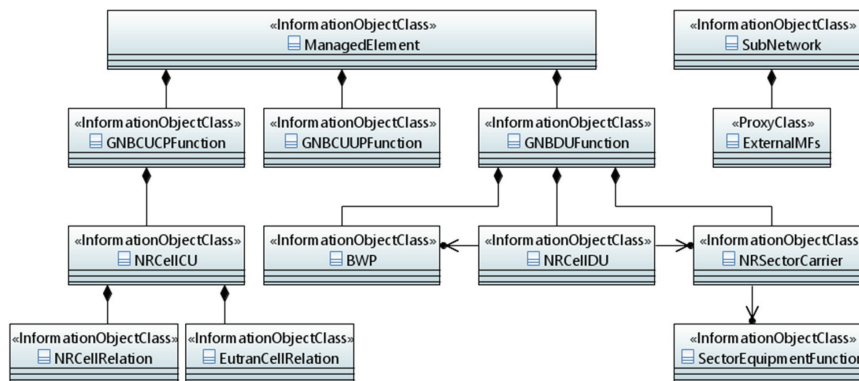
«InformationObjectClass»
ManagedElement

«InformationObjectClass»
SubNetwork

«InformationObjectClass»
GNBCUCPFunction

«InformationObjectClass»
GNBCUUPFunction

«InformationObjectClass»
GNBDUFunction

«ProxyClass»
ExternalMFs

«InformationObjectClass»
NRCellCU

«InformationObjectClass»
BWP

«InformationObjectClass»
NRCellDU

«InformationObjectClass
NRSectorCarrier

«InformationObjectClass»
NRCellRelation

«InformationObjectClass»
EutranCellRelation

«InformationObjectClass
SectorEquipmentFunction